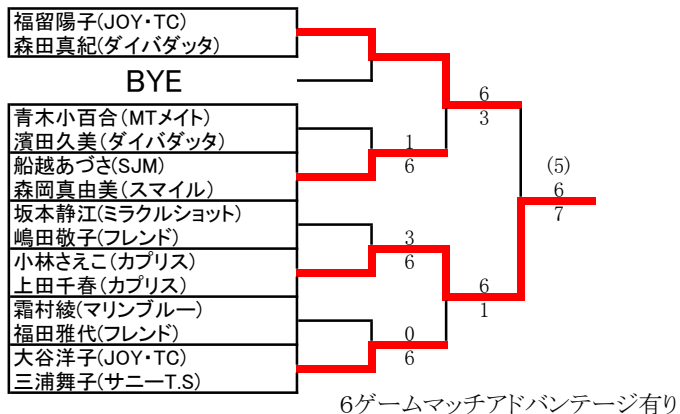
福留陽子(JOY・TC)
森田真紀(ダイバダッタ)

BYE

青木小百合(MTメイト)
濱田久美(ダイバダッタ)

船越あづさ(SJM)
森岡真由美(スマイル)

坂本静江(ミラクルショット)
嶋田敬子(フレンド)

小林さえこ(カプリス)
上田千春(カプリス)

霜村綾(マリンブルー)
福田雅代(フレンド)

大谷洋子(JOY・TC)
三浦舞子(サニーT.S)

1
6

3
6

0
6

6
3

6
1

(5)
6
7

6ゲームマッチアドバンテージ有り